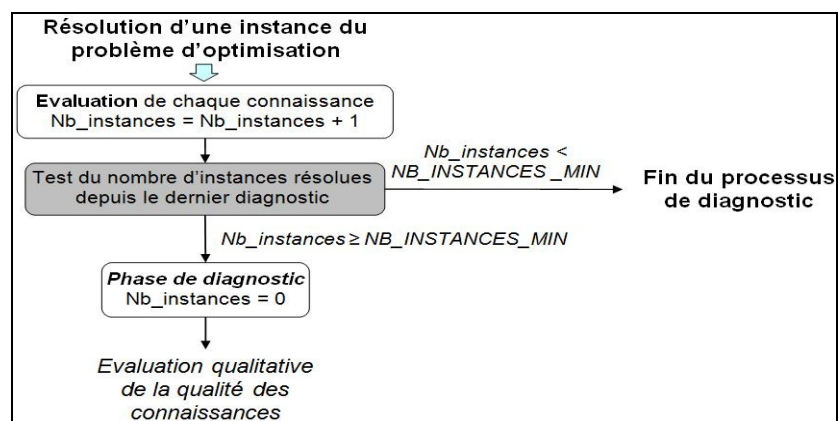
Résolution d'une instance du problème d'optimisation

Evaluation de chaque connaissance
Nb_instances = Nb_instances + 1

Test du nombre d'instances résolues depuis le dernier diagnostic

Nb_instances < NB_INSTANCES _MIN

Fin du processus de diagnostic

$Nb\_instances \geq NB\_INSTANCES\_MIN$

Phase de diagnostic
Nb_instances = 0

Evaluation qualitative de la qualité des connaissances